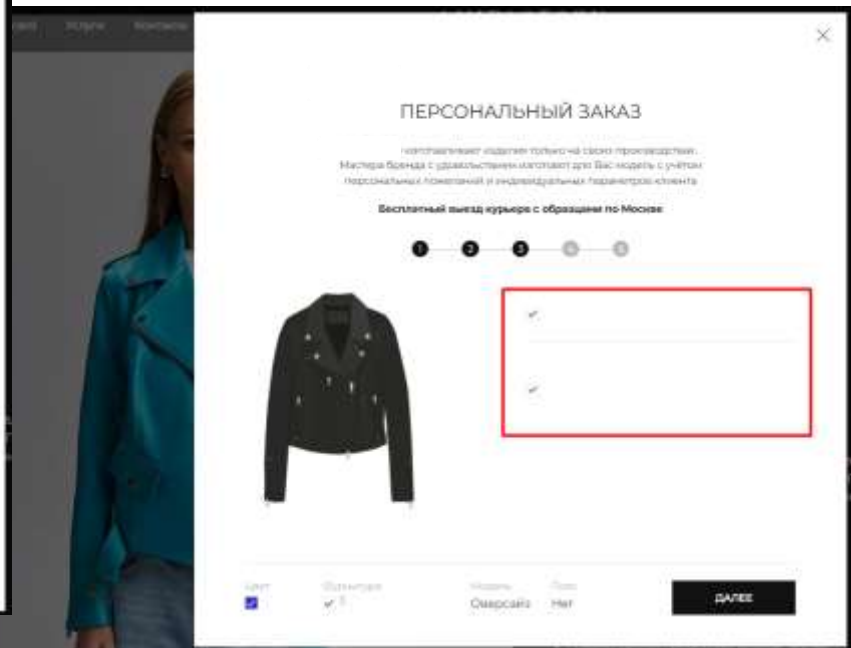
Услуги Контакты

ПЕРСОНАЛЬНЫЙ ЗАКАЗ

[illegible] изготавливает изделия только на своем производстве. Мастера бренда с удовольствием изготовят для Вас модель с учётом персональных пожеланий и индивидуальных параметров клиента

Бесплатный выезд курьера с образцами по Москве

1 2 3 4 5

Цвет

Фурнитура

Модель
Оверсайз

Пояс
Нет

ДАЛЕЕ